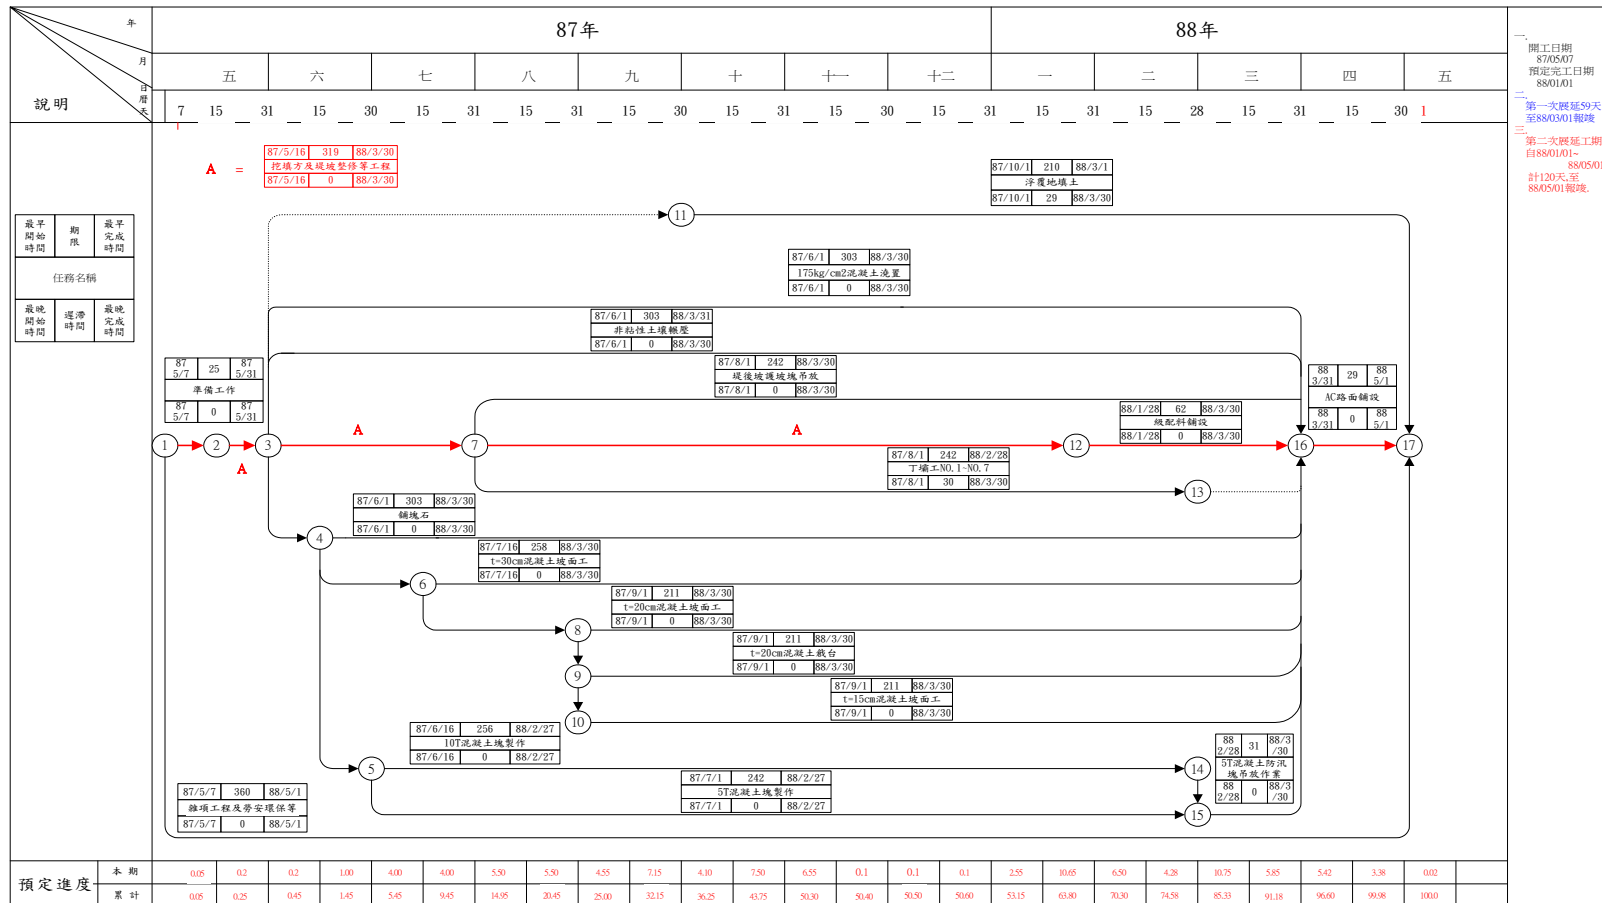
年
月
日
曆
天
說明

87年
88年

五 六 七 八 九 十 十一 十二 一 二 三 四 五

7 15 31 15 30 15 31 15 31 15 30 15 31 15 30 15 31 15 31 15 28 15 31 15 30 1

一.
開工日期
87/05/07
預定完工日期
88/01/01
二.
第一次展延59天
至88/03/01報竣
三.
第二次展延工期
自88/01/01~
88/05/01
計120天,至
88/05/01報竣.

A =
87/5/16 319 88/3/30
挖填方及堤坡整修等工程
87/5/16 0 88/3/30

最早開始時間 期限 最早完成時間
任務名稱
最晚開始時間 遲滯時間 最晚完成時間

87/10/1 210 88/3/1
浮覆地填土
87/10/1 29 88/3/30

87/6/1 303 88/3/30
175kg/cm2混凝土澆置
87/6/1 0 88/3/30

87/6/1 303 88/3/31
非粘性土壤輾壓
87/6/1 0 88/3/30

87/8/1 242 88/3/30
堤後坡護坡塊吊放
87/8/1 0 88/3/30

87 5/7 25 87 5/31
準備工作
87 5/7 0 87 5/31

88 3/31 29 88 5/1
AC路面鋪設
88 3/31 0 88 5/1

88/1/28 62 88/3/30
級配料鋪設
88/1/28 0 88/3/30

87/8/1 242 88/2/28
丁壩工NO.1~NO.7
87/8/1 30 88/3/30

87/6/1 303 88/3/30
鋪塊石
87/6/1 0 88/3/30

87/7/16 258 88/3/30
t=30cm混凝土坡面工
87/7/16 0 88/3/30

87/9/1 211 88/3/30
t=20cm混凝土坡面工
87/9/1 0 88/3/30

87/9/1 211 88/3/30
t=20cm混凝土截台
87/9/1 0 88/3/30

87/9/1 211 88/3/30
t=15cm混凝土坡面工
87/9/1 0 88/3/30

87/6/16 256 88/2/27
10T混凝土塊製作
87/6/16 0 88/2/27

88 2/28 31 88/3 /30
5T混凝土防汛塊吊放作業
88 2/28 0 88/3 /30

87/7/1 242 88/2/27
5T混凝土塊製作
87/7/1 0 88/2/27

87/5/7 360 88/5/1
雜項工程及勞安環保等
87/5/7 0 88/5/1

A A A

1 2 3 4 5 6 7 8 9 10 11 12 13 14 15 16 17

預定進度
本期
累計

| 0.05 | 0.2 | 0.2 | 1.00 | 4.00 | 4.00 | 5.50 | 5.50 | 4.55 | 7.15 | 4.10 | 7.50 | 6.55 | 0.1 | 0.1 | 0.1 | 2.55 | 10.65 | 6.50 | 4.28 | 10.75 | 5.85 | 5.42 | 3.38 | 0.02 |
|---|---|---|---|---|---|---|---|---|---|---|---|---|---|---|---|---|---|---|---|---|---|---|---|---|
| 0.05 | 0.25 | 0.45 | 1.45 | 5.45 | 9.45 | 14.95 | 20.45 | 25.00 | 32.15 | 36.25 | 43.75 | 50.30 | 50.40 | 50.50 | 50.60 | 53.15 | 63.80 | 70.30 | 74.58 | 85.33 | 91.18 | 96.60 | 99.98 | 100.0 |